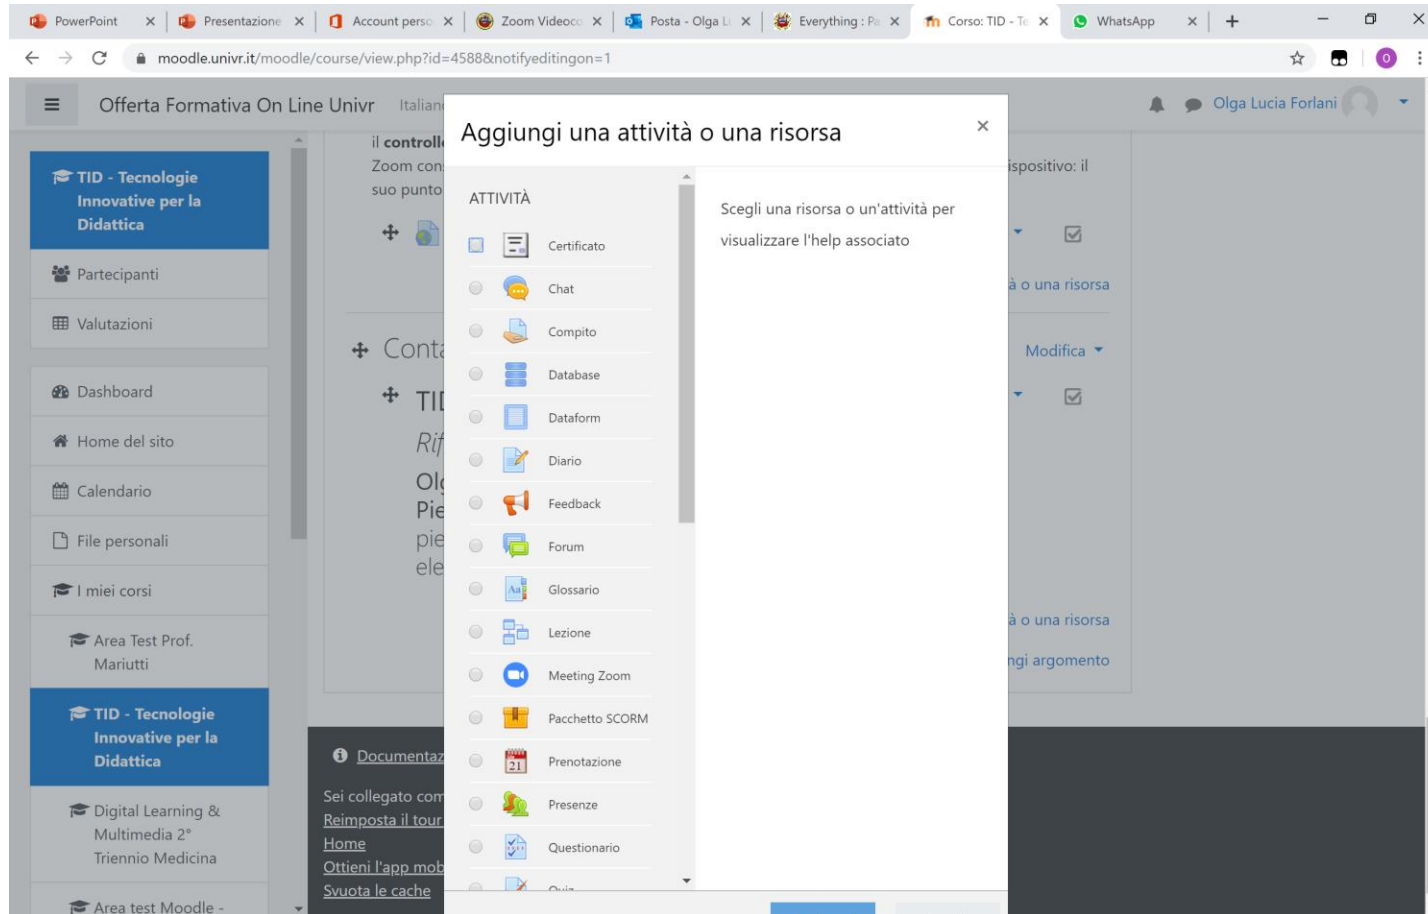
PowerPoint × | Presentazione × | Account perso × | Zoom Videoco × | Posta - Olga Lu × | Everything : Pa × | Corso: TID - Te × | WhatsApp × | +

moodle.univr.it/moodle/course/view.php?id=4588&notifyeditingon=1

Offerta Formativa On Line Univr Italian

Olga Lucia Forlani

TID - Tecnologie Innovative per la Didattica

Partecipanti

Valutazioni

Dashboard

Home del sito

Calendario

File personali

I miei corsi

Area Test Prof. Mariutti

TID - Tecnologie Innovative per la Didattica

Digital Learning & Multimedia 2° Triennio Medicina

Area test Moodle -

il controll
Zoom con
suo punto

ispositivo: il

à o una risorsa

Conta

Modifica

TI
Rif
Ol
Pie
pie
ele

à o una risorsa

ngi argomento

Documentaz

Sei collegato com
Reimposta il tour
Home
Ottieni l'app mob
Svuota le cache

Aggiungi una attività o una risorsa

×

ATTIVITÀ

Certificato
Chat
Compito
Database
Dataform
Diario
Feedback
Forum
Glossario
Lezione
Meeting Zoom
Pacchetto SCORM
Prenotazione
Presenze
Questionario
Quiz

Scegli una risorsa o un'attività per visualizzare l'help associato